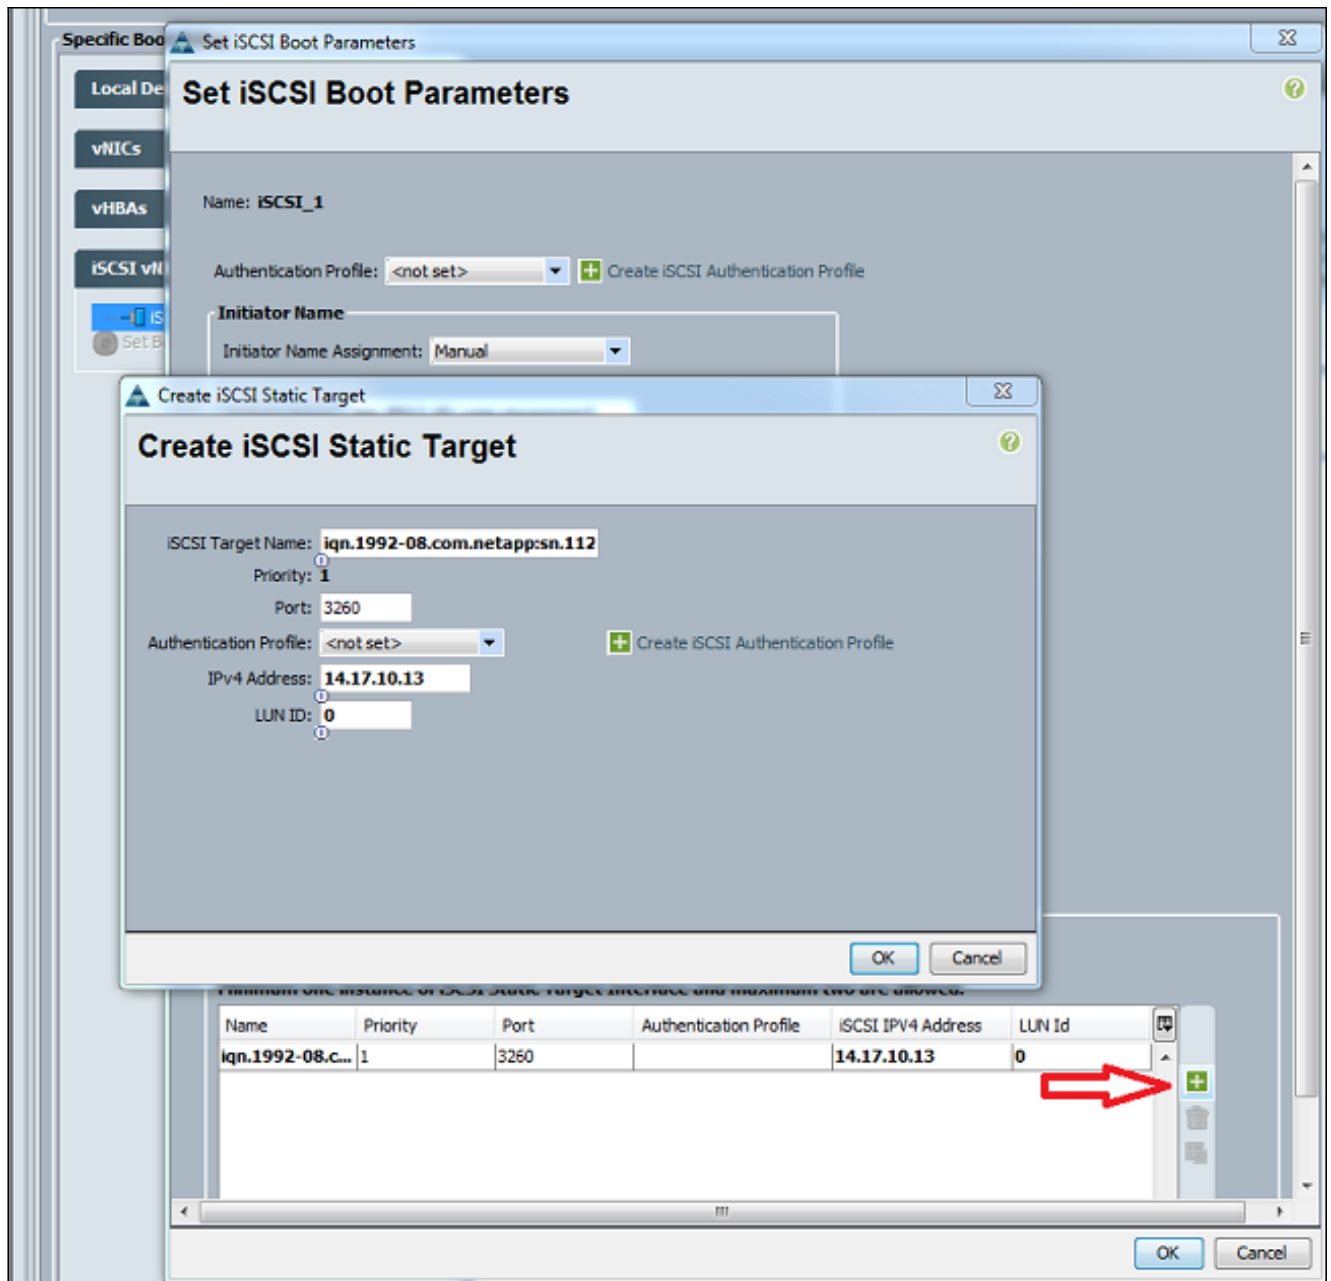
Specific Boo

Local De

vNICs

vHBAs

iSCSI vN

iS

Set B

Set iSCSI Boot Parameters

Set iSCSI Boot Parameters

Name: iSCSI_1

Authentication Profile: <not set>

Create iSCSI Authentication Profile

Initiator Name

Initiator Name Assignment: Manual

Create iSCSI Static Target

Create iSCSI Static Target

iSCSI Target Name: iqn.1992-08.com.netapp:sn.112

Priority: 1

Port: 3260

Authentication Profile: <not set>

Create iSCSI Authentication Profile

IPv4 Address: 14.17.10.13

LUN ID: 0

OK Cancel

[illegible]

| Name | Priority | Port | Authentication Profile | iSCSI IPV4 Address | LUN Id |
|---|---|---|---|---|---|
| iqn.1992-08.c... | 1 | 3260 | | 14.17.10.13 | 0 |

OK Cancel